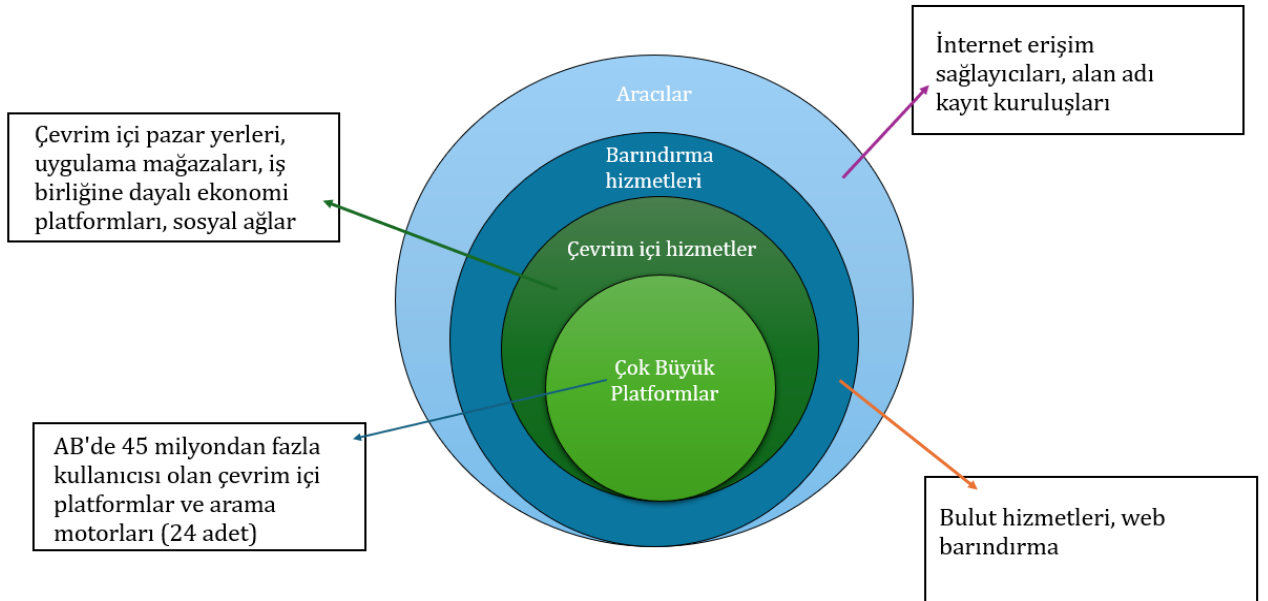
İnternet erişim sağlayıcıları, alan adı kayıt kuruluşları

Aracılar

Çevrim içi pazar yerleri, uygulama mağazaları, iş birliğine dayalı ekonomi platformları, sosyal ağlar

Barındırma hizmetleri

Çevrim içi hizmetler

Çok Büyük Platformlar

AB'de 45 milyondan fazla kullanıcısı olan çevrim içi platformlar ve arama motorları (24 adet)

Bulut hizmetleri, web barındırma